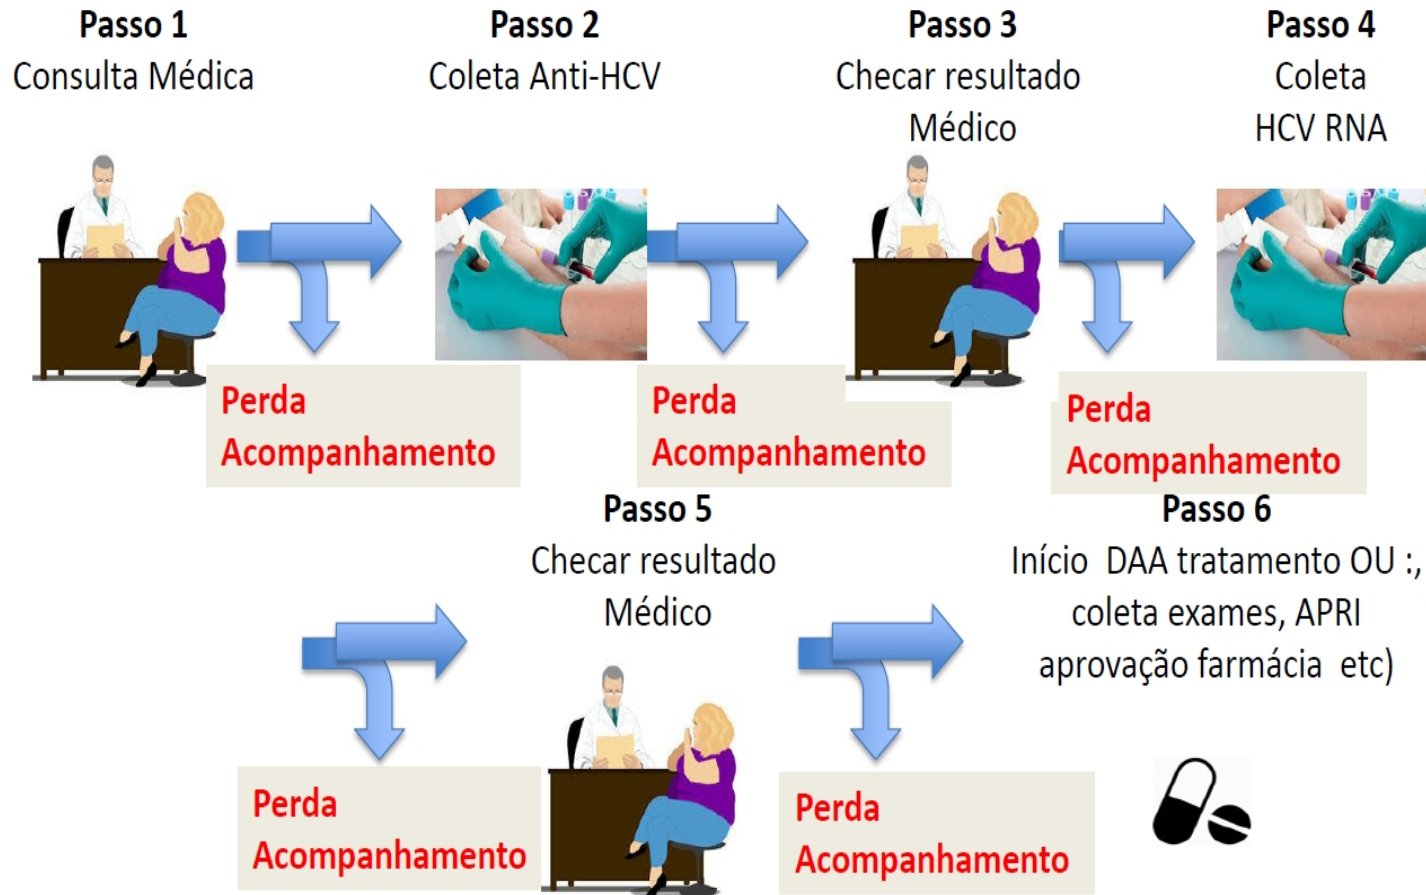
Passo 1
Consulta Médica

Passo 2
Coleta Anti-HCV

Passo 3
Checar resultado Médico

Passo 4
Coleta HCV RNA

Perda Acompanhamento

Perda Acompanhamento

Perda Acompanhamento

Passo 5
Checar resultado Médico

Passo 6
Início DAA tratamento OU :, coleta exames, APRI aprovação farmácia etc)

Perda Acompanhamento

Perda Acompanhamento